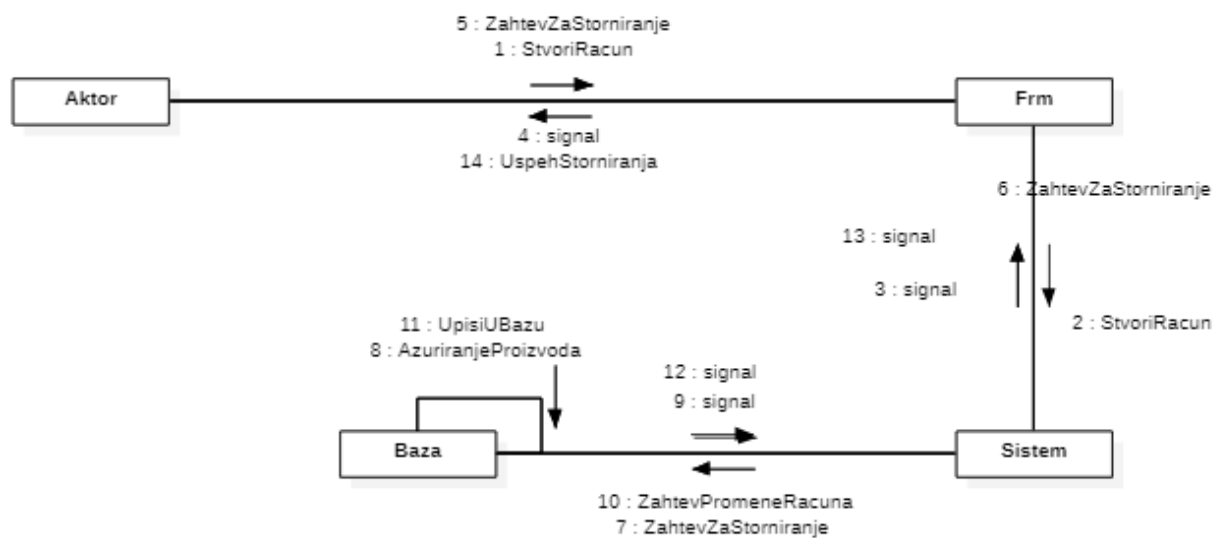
5 : ZahtevZaStorniranje
1 : StvoriRacun

Aktor

Frm

4 : signal
14 : UspehStorniranja

6 : ZahtevZaStorniranje

13 : signal

3 : signal

2 : StvoriRacun

11 : UpisiUBazu
8 : AzuriranjeProizvoda

12 : signal
9 : signal

Baza

Sistem

10 : ZahtevPromeneRacuna
7 : ZahtevZaStorniranje